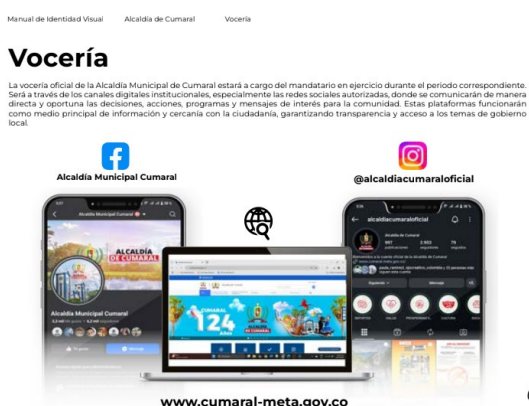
Manual de Identidad Visual Alcaldía de Cumaral Vocería

# Vocería

La vocería oficial de la Alcaldía Municipal de Cumaral estará a cargo del mandatario en ejercicio durante el periodo correspondiente. Será a través de los canales digitales institucionales, especialmente las redes sociales autorizadas, donde se comunicarán de manera directa y oportuna las decisiones, acciones, programas y mensajes de interés para la comunidad. Estas plataformas funcionarán como medio principal de información y cercanía con la ciudadanía, garantizando transparencia y acceso a los temas de gobierno local.

Alcaldía Municipal Cumaral

@alcaldiacumaraloficial

ALCALDÍA DE CUMARAL

Alcaldía Municipal Cumaral

alcaldiacumaraloficial

CUMARAL 124 Años

www.cumaral-meta.gov.co